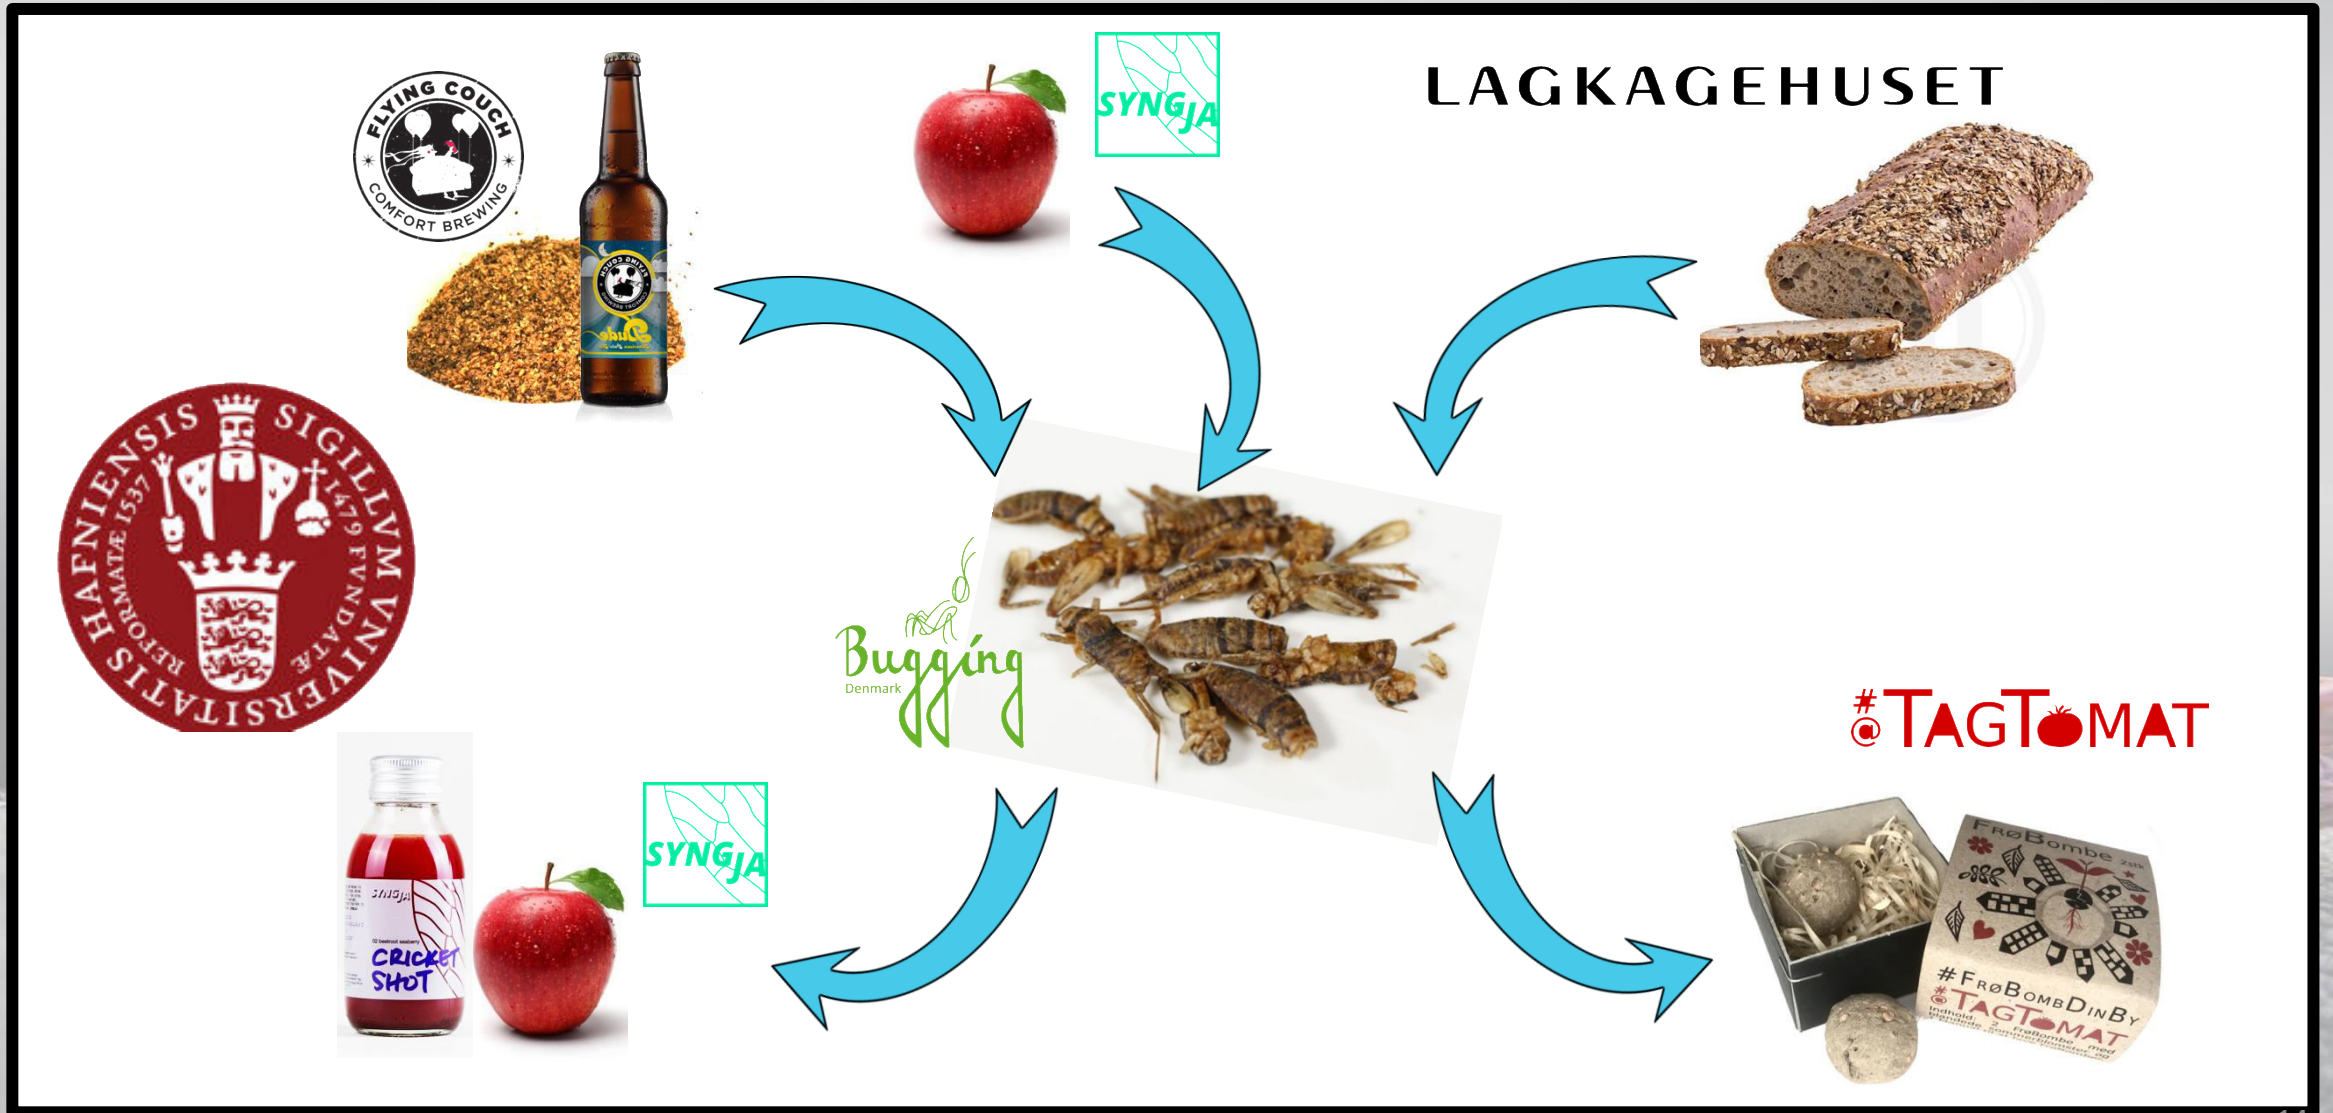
FLYING COUCH
COMFORT BREWING

SYNGJA

LAGKAGEHUSET

SIGILLVM VNIVERSITATIS HAFNIENSIS
1479 FVNDATÆ REFORMATÆ 1537

Bugging
Denmark

#@TAGTOMAT

SYNGJA
CRICKET SHOT

SYNGJA

FRøBombe
#FRøBOMBDINBY
#@TAGTOMAT